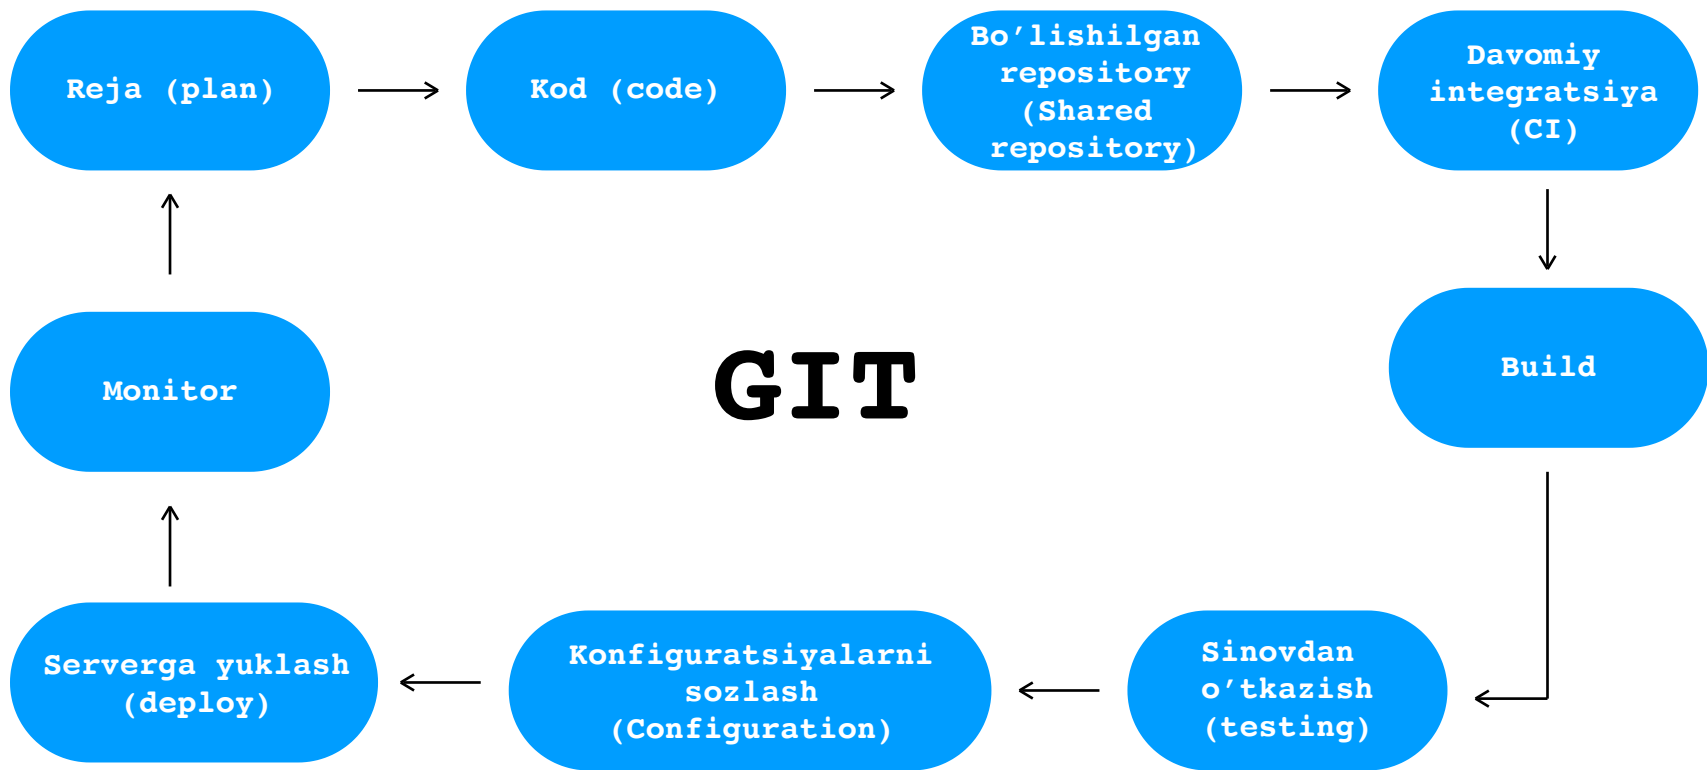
Reja (plan)

Kod (code)

Bo'lishilgan repository (Shared repository)

Davomiy integratsiya (CI)

Build

GIT

Monitor

Sinovdan o'tkazish (testing)

Konfiguratsiyalarni sozlash (Configuration)

Serverga yuklash (deploy)